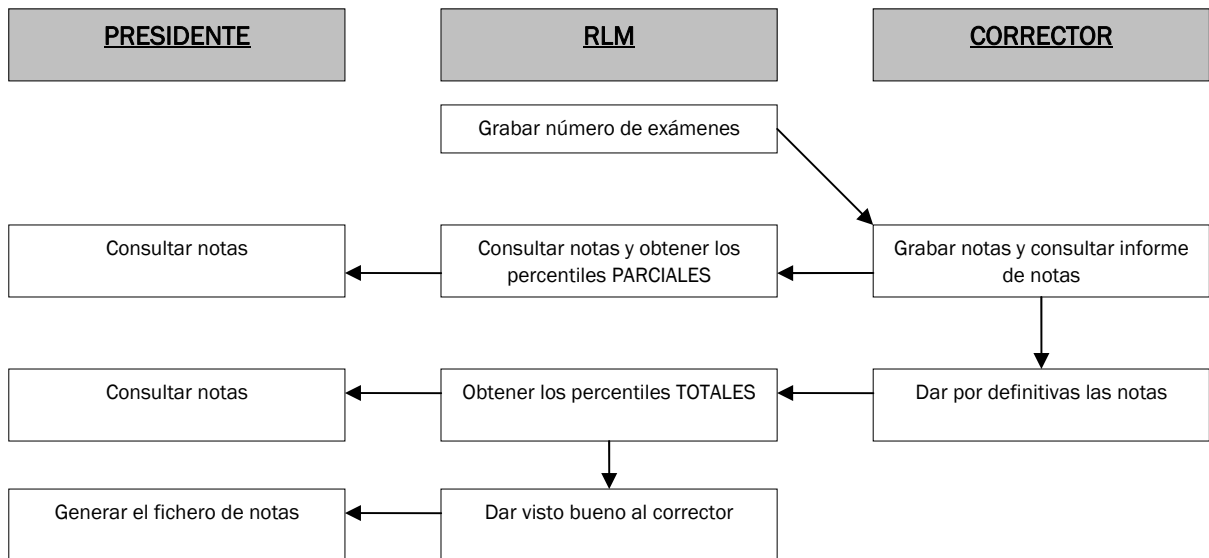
PRESIDENTE

RLM

CORRECTOR

Grabar número de exámenes

Consultar notas

Consultar notas y obtener los percentiles PARCIALES

Grabar notas y consultar informe de notas

Consultar notas

Obtener los percentiles TOTALES

Dar por definitivas las notas

Generar el fichero de notas

Dar visto bueno al corrector